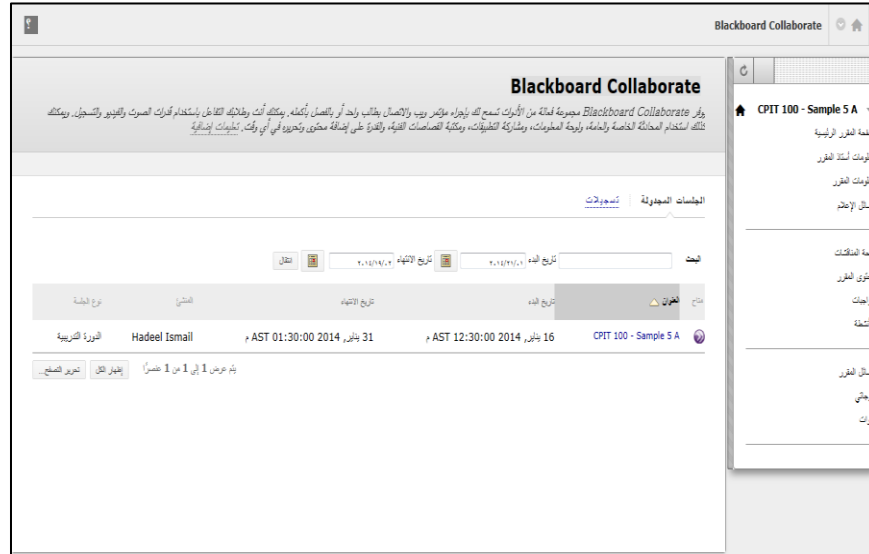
Blackboard Collaborate

Blackboard Collaborate

يوفر Blackboard Collaborate مجموعة فعالة من الأدوات تسمح لك بإجراء مؤتمر ويب والاتصال بطالب واحد أو بالفصل بأكمله. يمكنك أنت وطلابك التفاعل باستخدام قدرات الصوت والفيديو والتسجيل. ويمكنك ذلك استخدام المحادثة الخاصة والعامة، ولوحة المعلومات، ومشاركة التطبيقات، ومكتبة القصاصات الفنية، والقدرة على إضافة محتوى وتحريره في أي وقت. تعليمات إضافية

CPIT 100 - Sample 5 A

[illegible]فحة المقرر الرئيسية
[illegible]لومات أستاذ المقرر
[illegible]لومات المقرر
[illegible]سائل الإعلام
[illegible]حة المناقشات
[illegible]حتوى المقرر
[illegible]اجبات
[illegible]نشطة
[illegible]سائل المقرر
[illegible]رجاتي
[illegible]رات

الجلسات المجدولة | تسجيلات

البحث | تاريخ البدء ٢٠١٤/٠١/٠١ | تاريخ الانتهاء ٢٠١٤/٠٢/١٩ | انتقال

| متاح | العنوان | تاريخ البدء | تاريخ الانتهاء | المنشئ | نوع الجلسة |
|---|---|---|---|---|---|
| | CPIT 100 - Sample 5 A | 16 يناير 2014 AST 12:30:00 م | 31 يناير 2014 AST 01:30:00 م | Hadeel Ismail | الدورة التدريبية |

يتم عرض 1 إلى 1 من 1 عنصراً | إظهار الكل | تحرير التصفح...